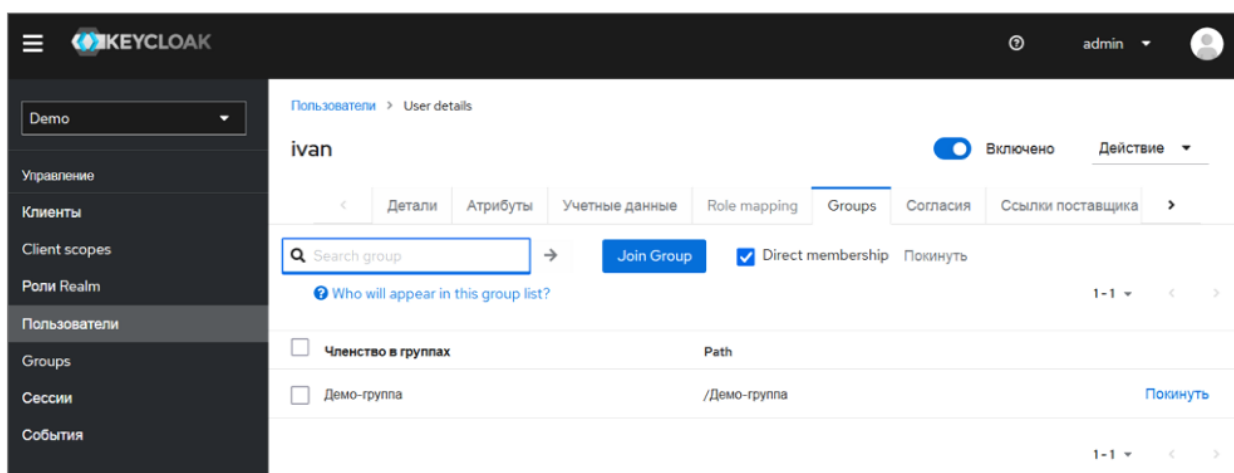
KEYCLOAK

admin

Demo

Управление

Клиенты

Client scopes

Роли Realm

Пользователи

Groups

Сессии

События

Пользователи > User details

ivan

Включено

Действие

Детали | Атрибуты | Учетные данные | Role mapping | Groups | Согласия | Ссылки поставщика

Search group

Join Group

Direct membership

Покинуть

Who will appear in this group list?

1 - 1

| Членство в группах | Path | |
|---|---|---|
| Демо-группа | /Демо-группа | Покинуть |

1 - 1